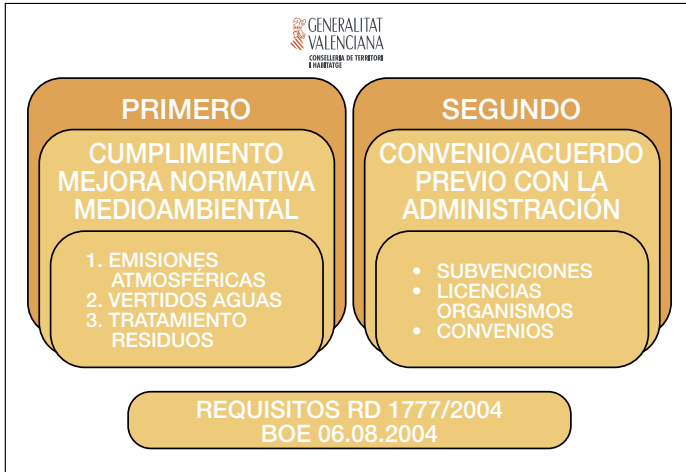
GENERALITAT VALENCIANA
CONSELLERIA DE TERRITORI I HABITATGE

PRIMERO

CUMPLIMIENTO MEJORA NORMATIVA MEDIOAMBIENTAL

1. EMISIONES ATMOSFÉRICAS
2. VERTIDOS AGUAS
3. TRATAMIENTO RESIDUOS

SEGUNDO

CONVENIO/ACUERDO PREVIO CON LA ADMINISTRACIÓN

• SUBVENCIONES
• LICENCIAS ORGANISMOS
• CONVENIOS

REQUISITOS RD 1777/2004
BOE 06.08.2004